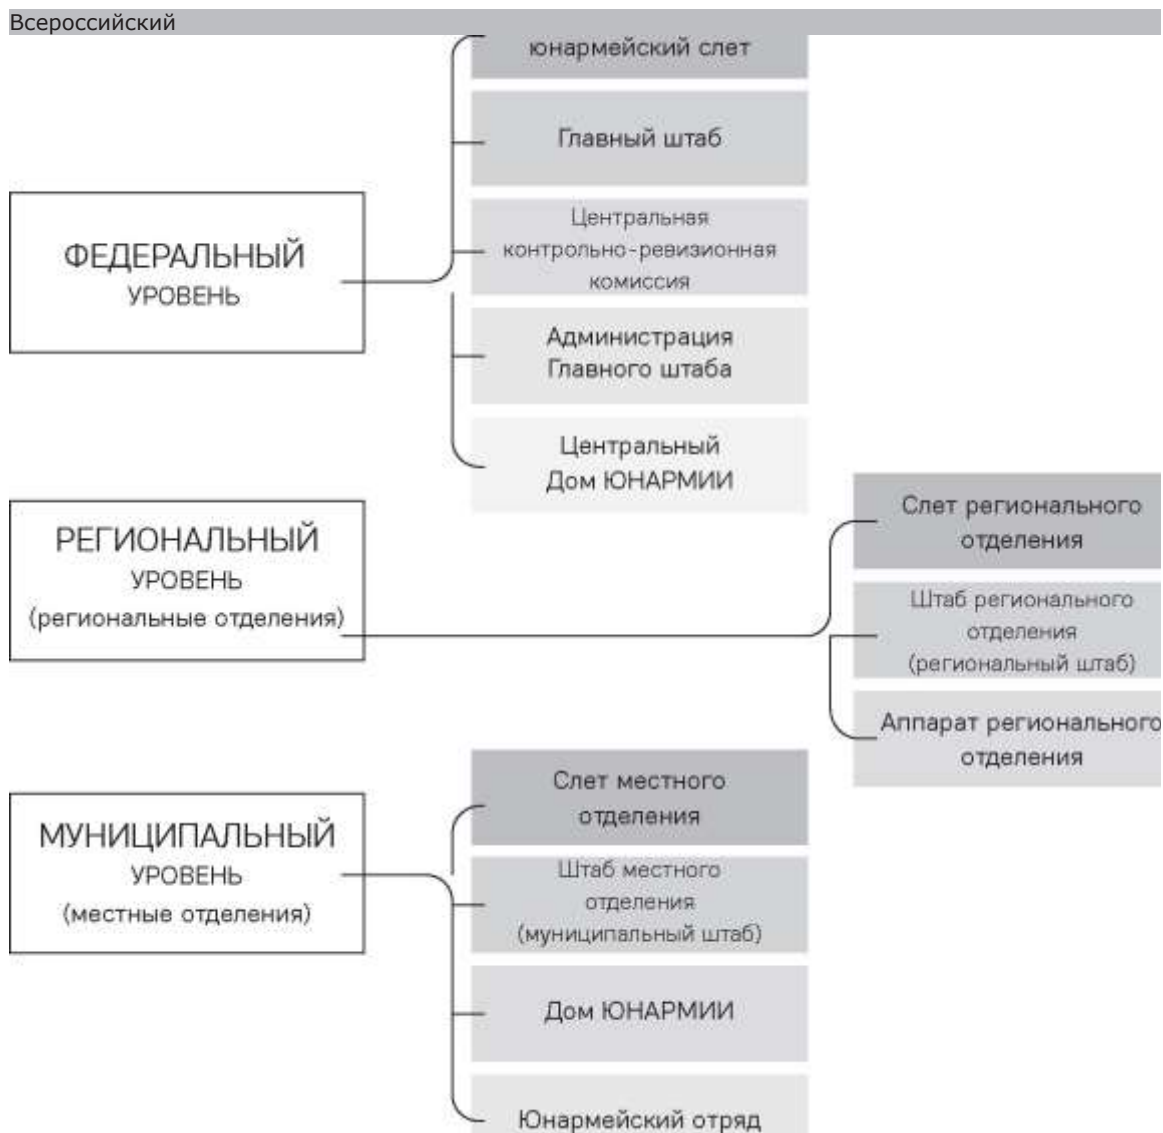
Всероссийский
юнармейский слет

Главный штаб

Центральная контрольно-ревизионная комиссия

ФЕДЕРАЛЬНЫЙ
УРОВЕНЬ

Администрация Главного штаба

Центральный Дом ЮНАРМИИ

РЕГИОНАЛЬНЫЙ
УРОВЕНЬ
(региональные отделения)

Слет регионального отделения

Штаб регионального отделения (региональный штаб)

Аппарат регионального отделения

Слет местного отделения

МУНИЦИПАЛЬНЫЙ
УРОВЕНЬ
(местные отделения)

Штаб местного отделения (муниципальный штаб)

Дом ЮНАРМИИ

Юнармейский отряд